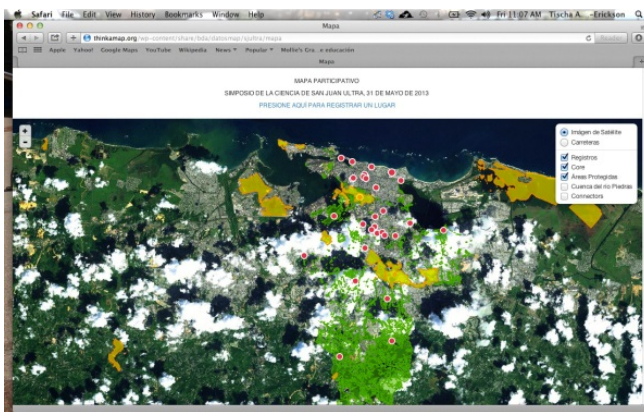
Safari File Edit View History Bookmarks Window Help
Fri 11:07 AM Tischa A. Erickson

Mapa

thinkamap.org/wp-content/share/bda/datosmap/sjultra/mapa

Apple Yahoo! Google Maps YouTube Wikipedia News Popular Mollie's Cro... educación

Mapa

MAPA PARTICIPATIVO

SIMPOSIO DE LA CIENCIA DE SAN JUAN ULTRA, 31 DE MAYO DE 2013

PRESIONE AQUÍ PARA REGISTRAR UN LUGAR

+
-

Imagen de Satélite
Carreteras

Registros
Core
Áreas Protegidas
Cuenca del río Piedras
Connectors